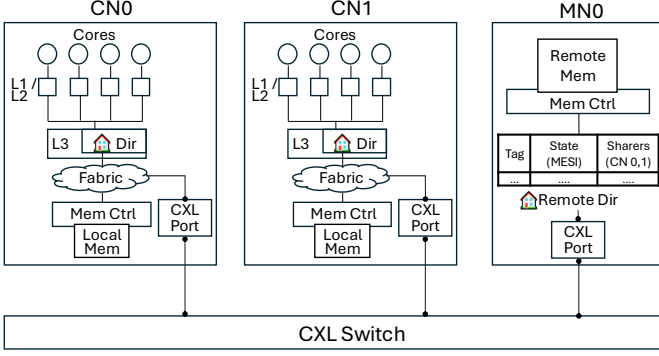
CN0

Cores

L1 / L2

L3

Dir

Fabric

Mem Ctrl

Local Mem

CXL Port

CN1

Cores

L1 / L2

L3

Dir

Fabric

Mem Ctrl

Local Mem

CXL Port

MN0

Remote Mem

Mem Ctrl

| Tag | State (MESI) | Sharers (CN 0,1) |
|---|---|---|
| ... | .... | .... |

Remote Dir

CXL Port

CXL Switch